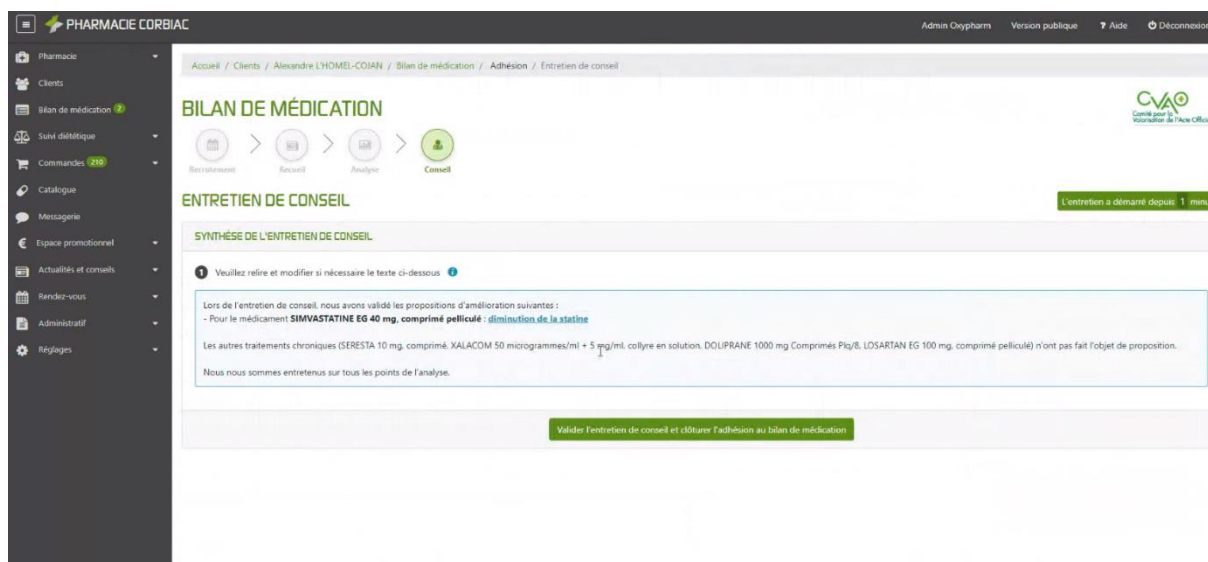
PHARMACIE CORBIAC

Admin Oxypharm Version publique ? Aide Déconnexion

Pharmacie
Clients
Bilan de médication 2
Suivi diététique
Commandes 210
Catalogue
Messagerie
Espace promotionnel
Actualités et conseils
Rendez-vous
Administratif
Réglages

Accueil / Clients / Alexandre L'HOMEL-COJAN / Bilan de médication / Adhésion / Entretien de conseil

BILAN DE MÉDICATION

CVAO Comité pour la Valorisation de l'Acte Offici

Recrutement Recueil Analyse Conseil

ENTRETIEN DE CONSEIL

L'entretien a démarré depuis 1 minu

SYNTHÈSE DE L'ENTRETIEN DE CONSEIL

1 Veuillez relire et modifier si nécessaire le texte ci-dessous

Lors de l'entretien de conseil, nous avons validé les propositions d'amélioration suivantes :
- Pour le médicament SIMVASTATINE EG 40 mg, comprimé pelliculé : diminution de la statine

Les autres traitements chroniques (SERESTA 10 mg, comprimé. XALACOM 50 microgrammes/ml + 5 mg/ml, collyre en solution. DOLIPRANE 1000 mg Comprimés Plq/8, LOSARTAN EG 100 mg, comprimé pelliculé) n'ont pas fait l'objet de proposition.

Nous nous sommes entretenus sur tous les points de l'analyse.

Valider l'entretien de conseil et clôturer l'adhésion au bilan de médication